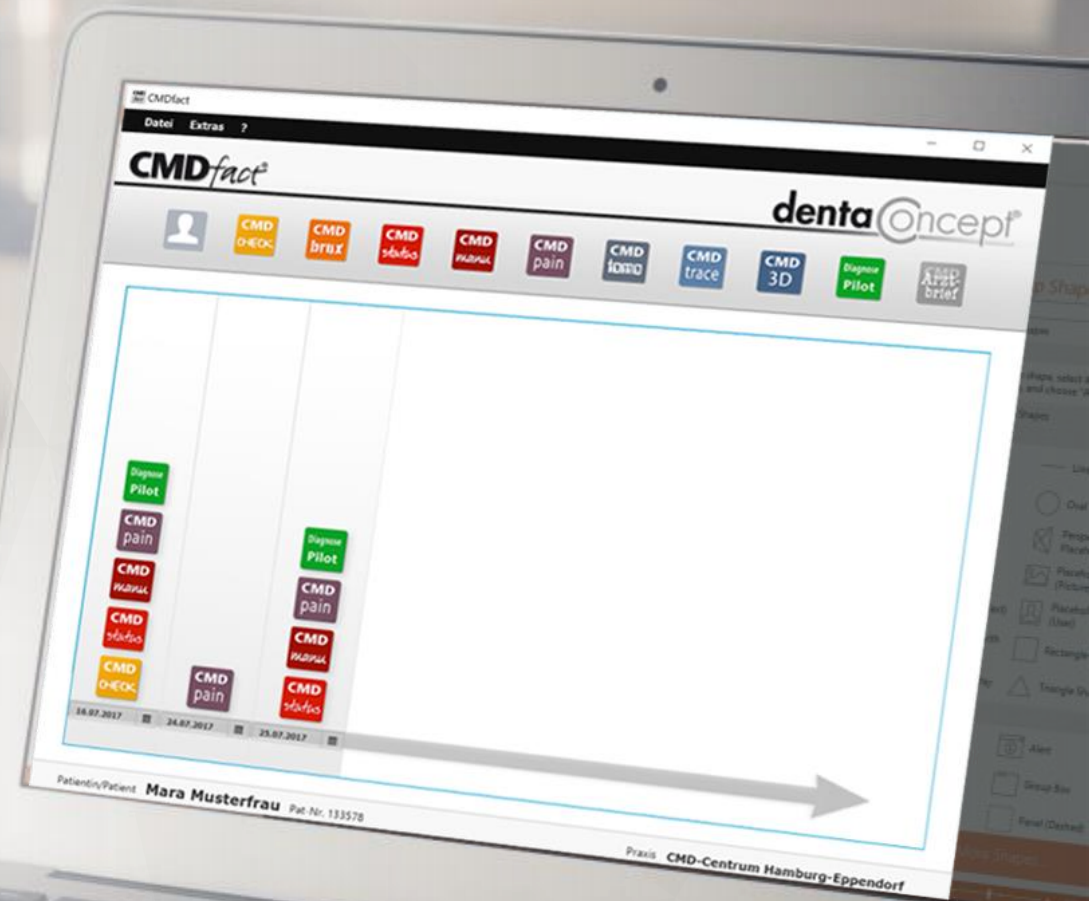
CMDfact
Datei Extras ?
CMDfact
dentaConcept
CMD CHECK
CMD brux
CMD status
CMD manu
CMD pain
CMD tomo
CMD trace
CMD 3D
Diagnose Pilot
CMD brief

Diagnose Pilot
CMD pain
CMD manu
CMD status
CMD CHECK
CMD pain
Diagnose Pilot
CMD pain
CMD manu
CMD status
16.07.2017
24.07.2017
25.07.2017

Patientin/Patient Mara Musterfrau Pat-Nr. 133578
Praxis CMD-Centrum Hamburg-Eppendorf